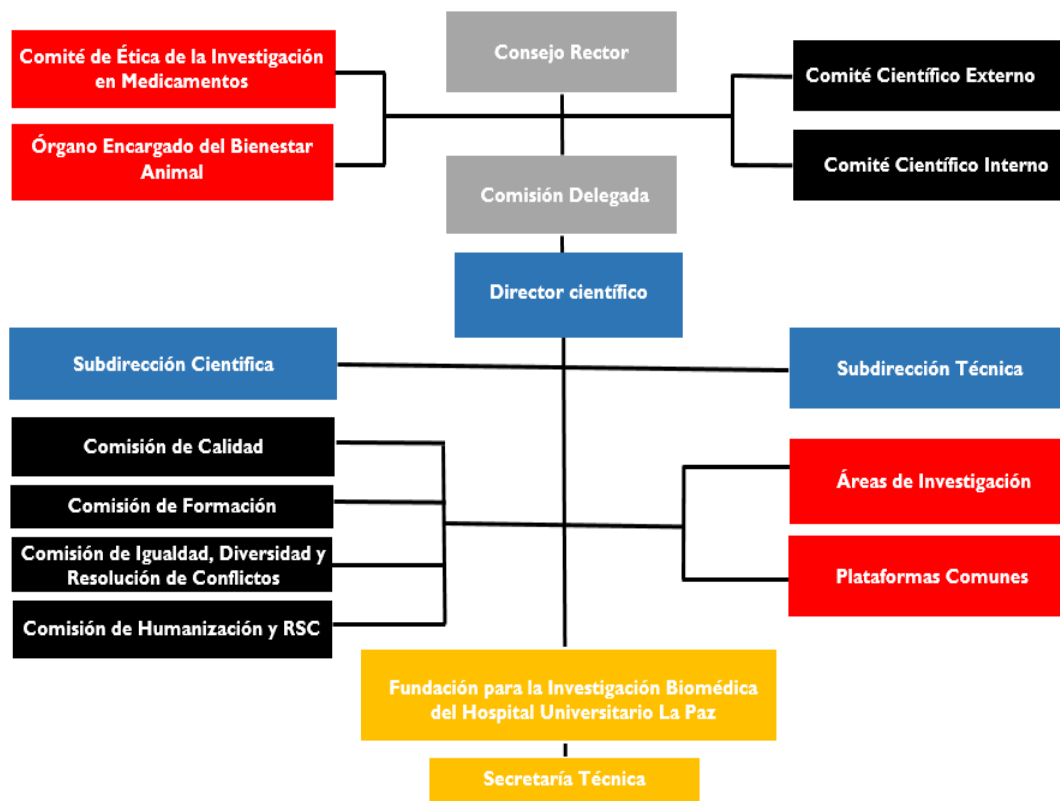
Consejo Rector

Comité de Ética de la Investigación en Medicamentos

Órgano Encargado del Bienestar Animal

Comité Científico Externo

Comité Científico Interno

Comisión Delegada

Director científico

Subdirección Cientifica

Subdirección Técnica

Comisión de Calidad

Comisión de Formación

Comisión de Igualdad, Diversidad y Resolución de Conflictos

Comisión de Humanización y RSC

Áreas de Investigación

Plataformas Comunes

Fundación para la Investigación Biomédica del Hospital Universitario La Paz

Secretaría Técnica